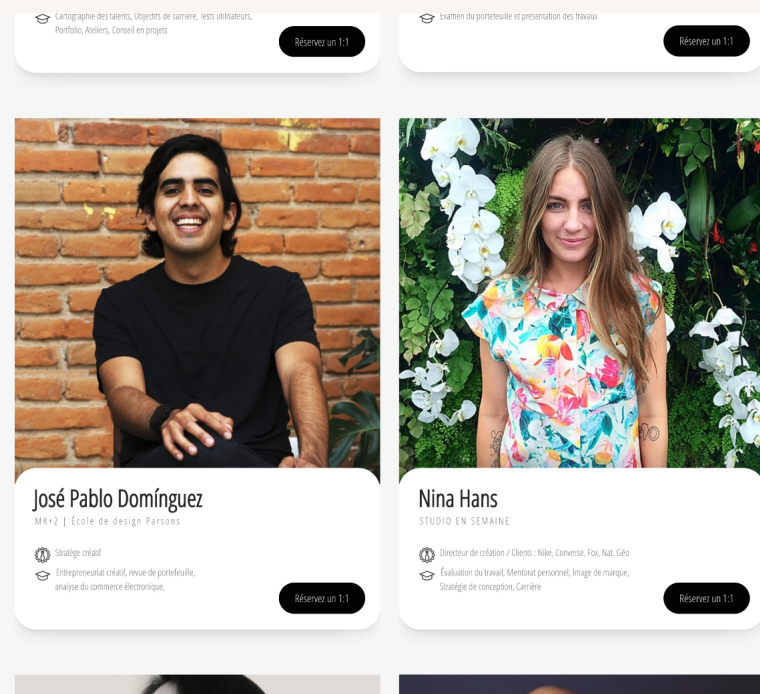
Cartographie des talents, Objectifs de carrière, Tests utilisateurs, Portfolio, Ateliers, Conseil en projets

Réservez un 1:1

Examen du portefeuille et présentation des travaux

Réservez un 1:1

José Pablo Domínguez

MK+2 | École de design Parsons

Stratège créatif

Entrepreneuriat créatif, revue de portefeuille, analyse du commerce électronique.

Réservez un 1:1

Nina Hans

STUDIO EN SEMAINE

Directeur de création / Clients : Nike, Converse, Fox, Nat. Géo

Évaluation du travail, Mentorat personnel, Image de marque, Stratégie de conception, Carrière

Réservez un 1:1